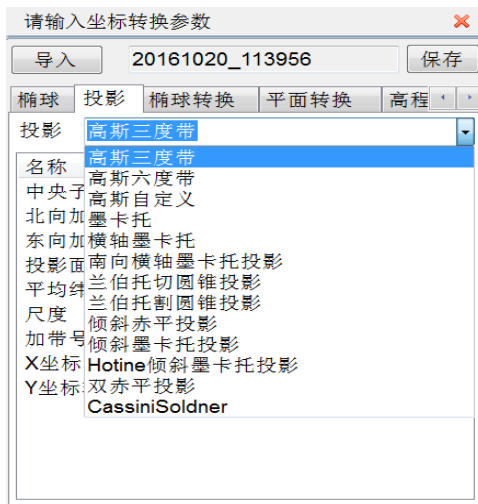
请输入坐标转换参数

导入 20161020_113956 保存

椭球 投影 椭球转换 平面转换 高程

投影 高斯三度带

名称
中央子
北向加
东向加
投影面
平均纬
尺度
加带号
X坐标
Y坐标

高斯三度带
高斯六度带
高斯自定义
墨卡托
横轴墨卡托
南向横轴墨卡托投影
兰伯托切圆锥投影
兰伯托割圆锥投影
倾斜赤平投影
倾斜墨卡托投影
Hotine倾斜墨卡托投影
双赤平投影
CassiniSoldner